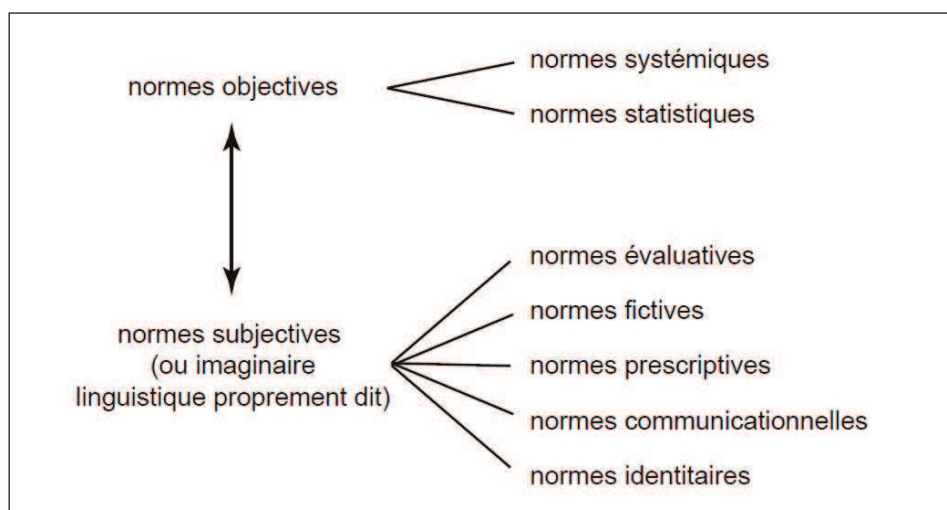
normes objectives

normes systémiques

normes statistiques

normes subjectives (ou imaginaire linguistique proprement dit)

normes évaluatives

normes fictives

normes prescriptives

normes communicationnelles

normes identitaires